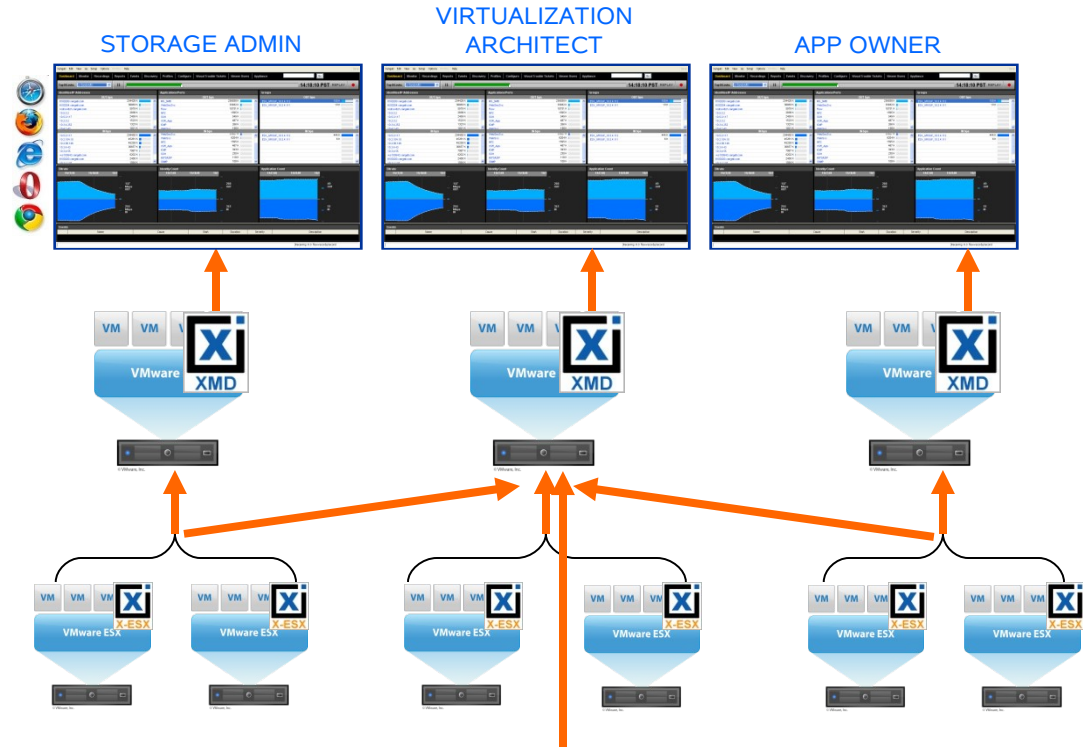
STORAGE ADMIN

VIRTUALIZATION ARCHITECT

APP OWNER

VM VM VMware XMD

VM VM VMware XMD

VM VM VMware XMD

© VMware, Inc.

© VMware, Inc.

© VMware, Inc.

VM VM VM X-ESX VMware ESX

VM VM VM X-ESX VMware ESX

VM VM VM X-ESX VMware ESX

VM VM VM X-ESX VMware ESX

VM VM VM X-ESX VMware ESX

VM VM VM X-ESX VMware ESX

© VMware, Inc.

© VMware, Inc.

© VMware, Inc.

© VMware, Inc.

© VMware, Inc.

© VMware, Inc.